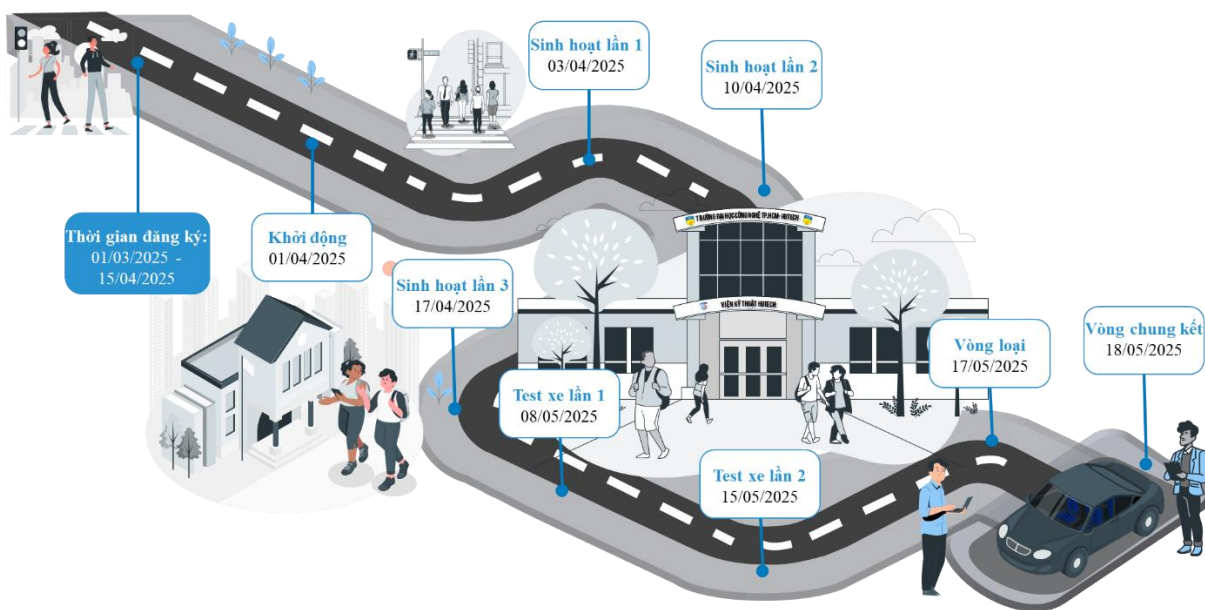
Sinh hoạt lần 1
03/04/2025

Sinh hoạt lần 2
10/04/2025

Thời gian đăng ký:
01/03/2025 - 15/04/2025

Khởi động
01/04/2025

TRƯỜNG ĐẠI HỌC CÔNG NGHỆ TP.HCM - HUTECH

VIỆN KỸ THUẬT HUTECH

Sinh hoạt lần 3
17/04/2025

Vòng loại
17/05/2025

Vòng chung kết
18/05/2025

Test xe lần 1
08/05/2025

Test xe lần 2
15/05/2025